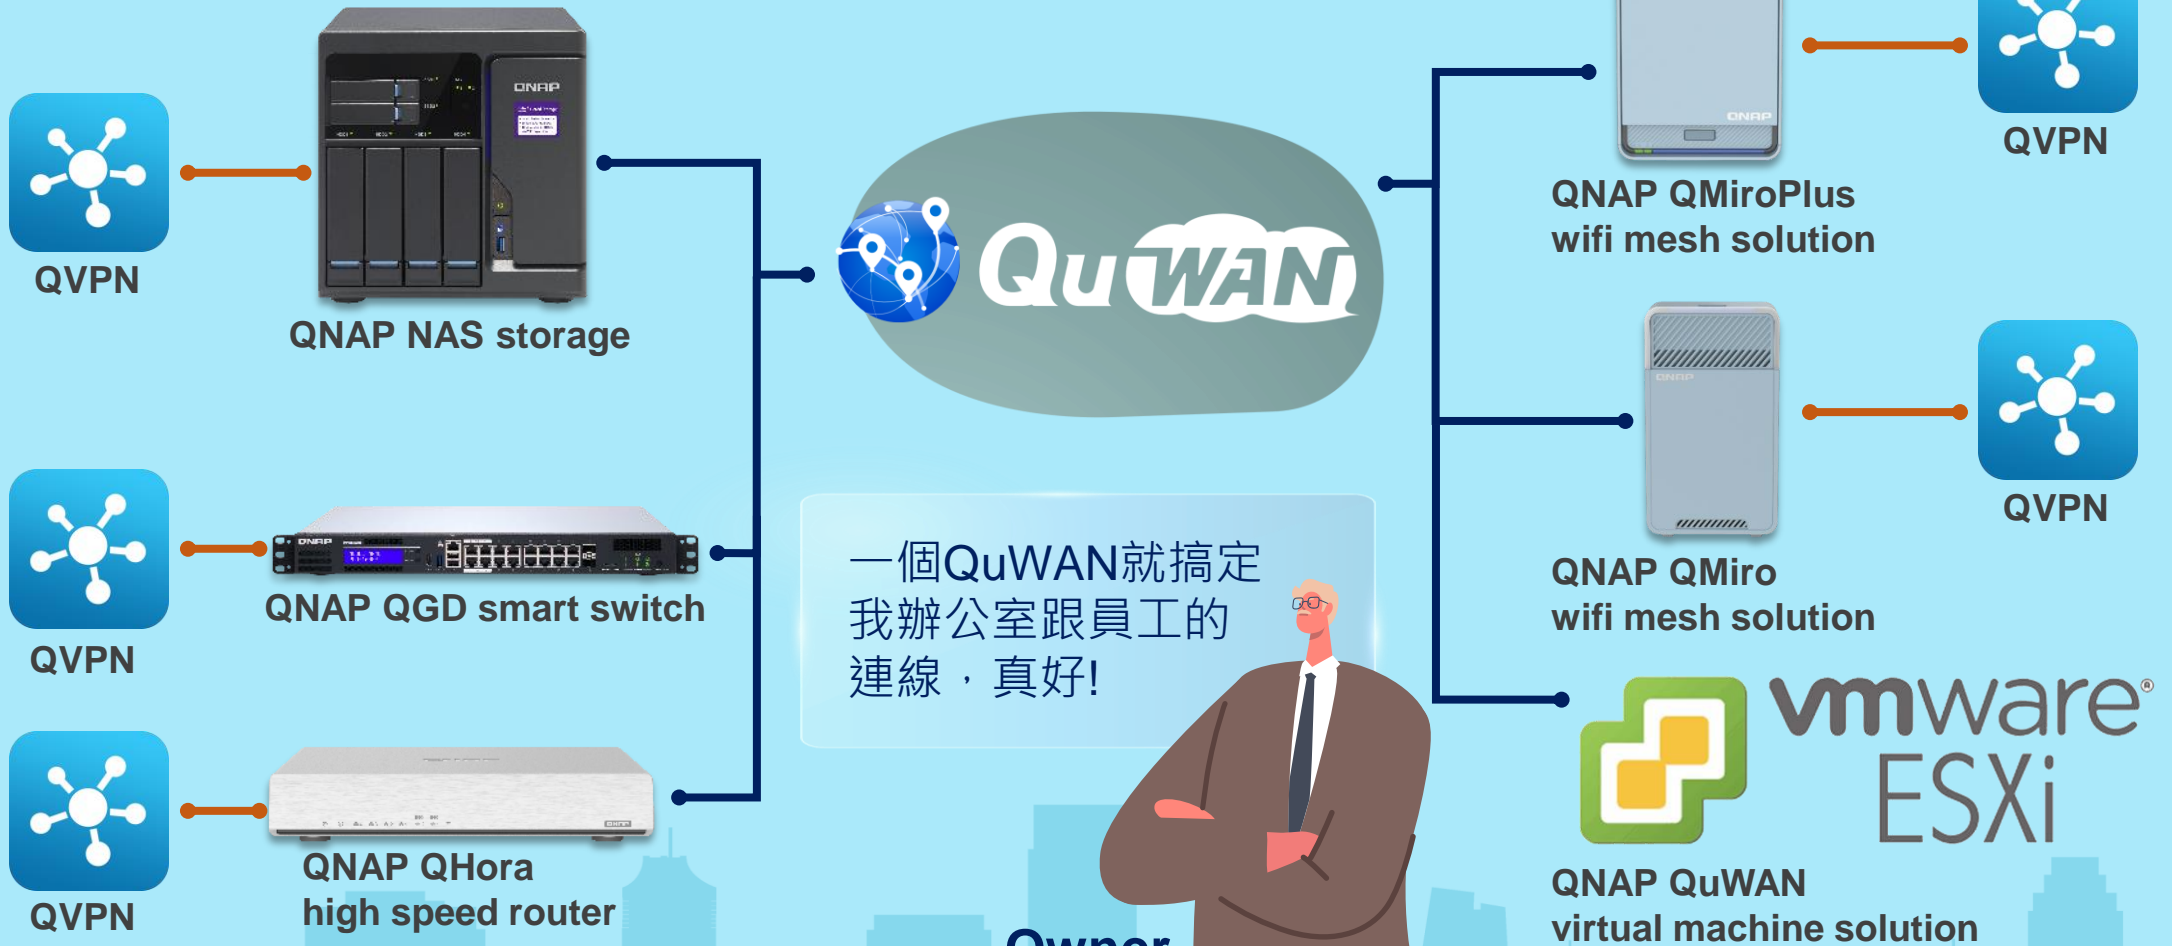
QVPN

QNAP NAS storage

QuWAN

QNAP QMiroPlus
wifi mesh solution

QVPN

QVPN

QNAP QGD smart switch

一個QuWAN就搞定
我辦公室跟員工的
連線，真好!

QNAP QMiro
wifi mesh solution

QVPN

vmware®
ESXi

QVPN

QNAP QHora
high speed router

Owner

QNAP QuWAN
virtual machine solution